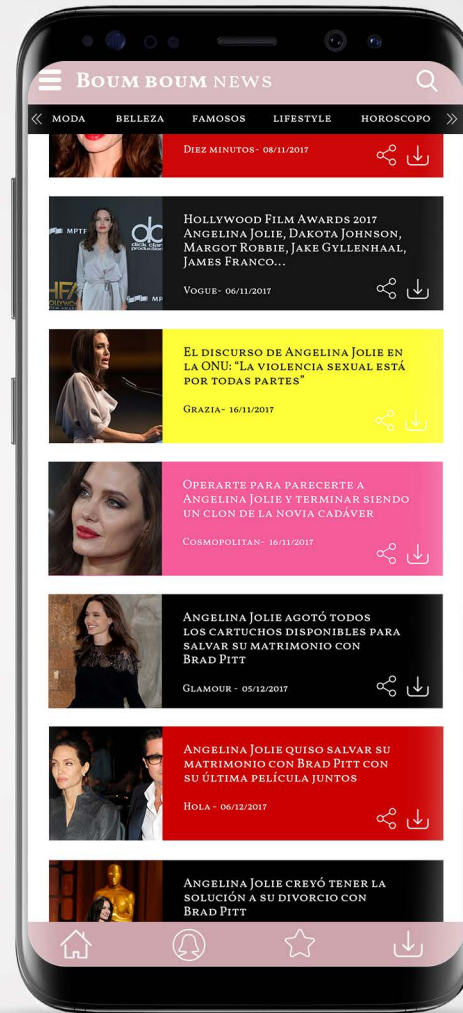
Boum boum news

MODA BELLEZA FAMOSOS LIFESTYLE HOROSCOPO

Diez minutos- 08/11/2017

Hollywood Film Awards 2017 Angelina Jolie, Dakota Johnson, Margot Robbie, Jake Gyllenhaal, James Franco...

Vogue- 06/11/2017

El discurso de Angelina Jolie en la ONU: "La violencia sexual está por todas partes"

Grazia- 16/11/2017

Operarte para parecerte a Angelina Jolie y terminar siendo un clon de la novia cadáver

Cosmopolitan- 16/11/2017

Angelina Jolie agotó todos los cartuchos disponibles para salvar su matrimonio con Brad Pitt

Glamour - 05/12/2017

Angelina Jolie quiso salvar su matrimonio con Brad Pitt con su última película juntos

Hola - 06/12/2017

Angelina Jolie creyó tener la solución a su divorcio con Brad Pitt